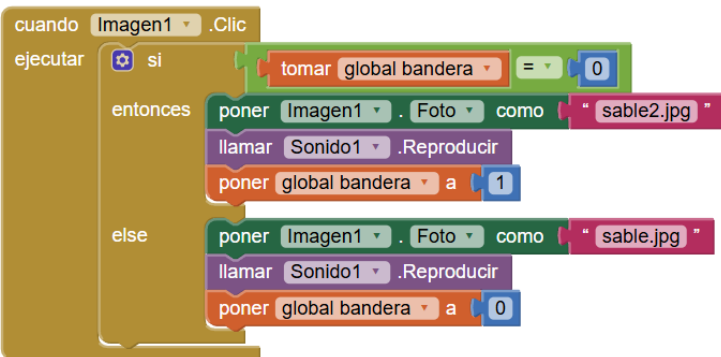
cuando Imagen1 ▾ .Clic
ejecutar si tomar global bandera ▾ = ▾ 0
entonces poner Imagen1 ▾ . Foto ▾ como " sable2.jpg "
llamar Sonido1 ▾ .Reproducir
poner global bandera ▾ a 1
else poner Imagen1 ▾ . Foto ▾ como " sable.jpg "
llamar Sonido1 ▾ .Reproducir
poner global bandera ▾ a 0